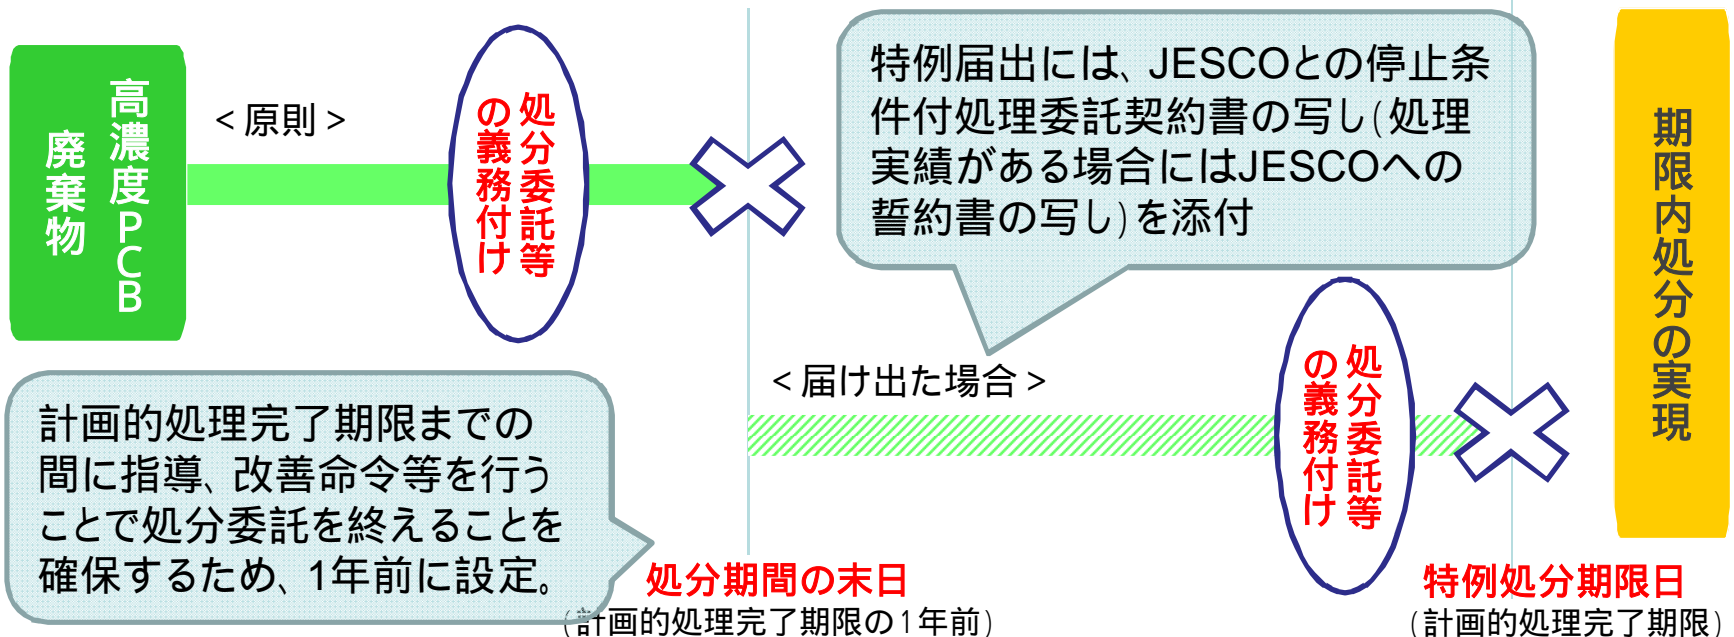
高濃度PCB廃棄物

＜原則＞

処分委託等の義務付け

特例届出には、JESCOとの停止条件付処理委託契約書の写し(処理実績がある場合にはJESCOへの誓約書の写し)を添付

期限内処分の実現

＜届け出た場合＞

処分委託等の義務付け

計画的処理完了期限までの間に指導、改善命令等を行うことで処分委託を終えることを確保するため、1年前に設定。

処分期間の末日
(計画的処理完了期限の1年前)

特例処分期限日
(計画的処理完了期限)